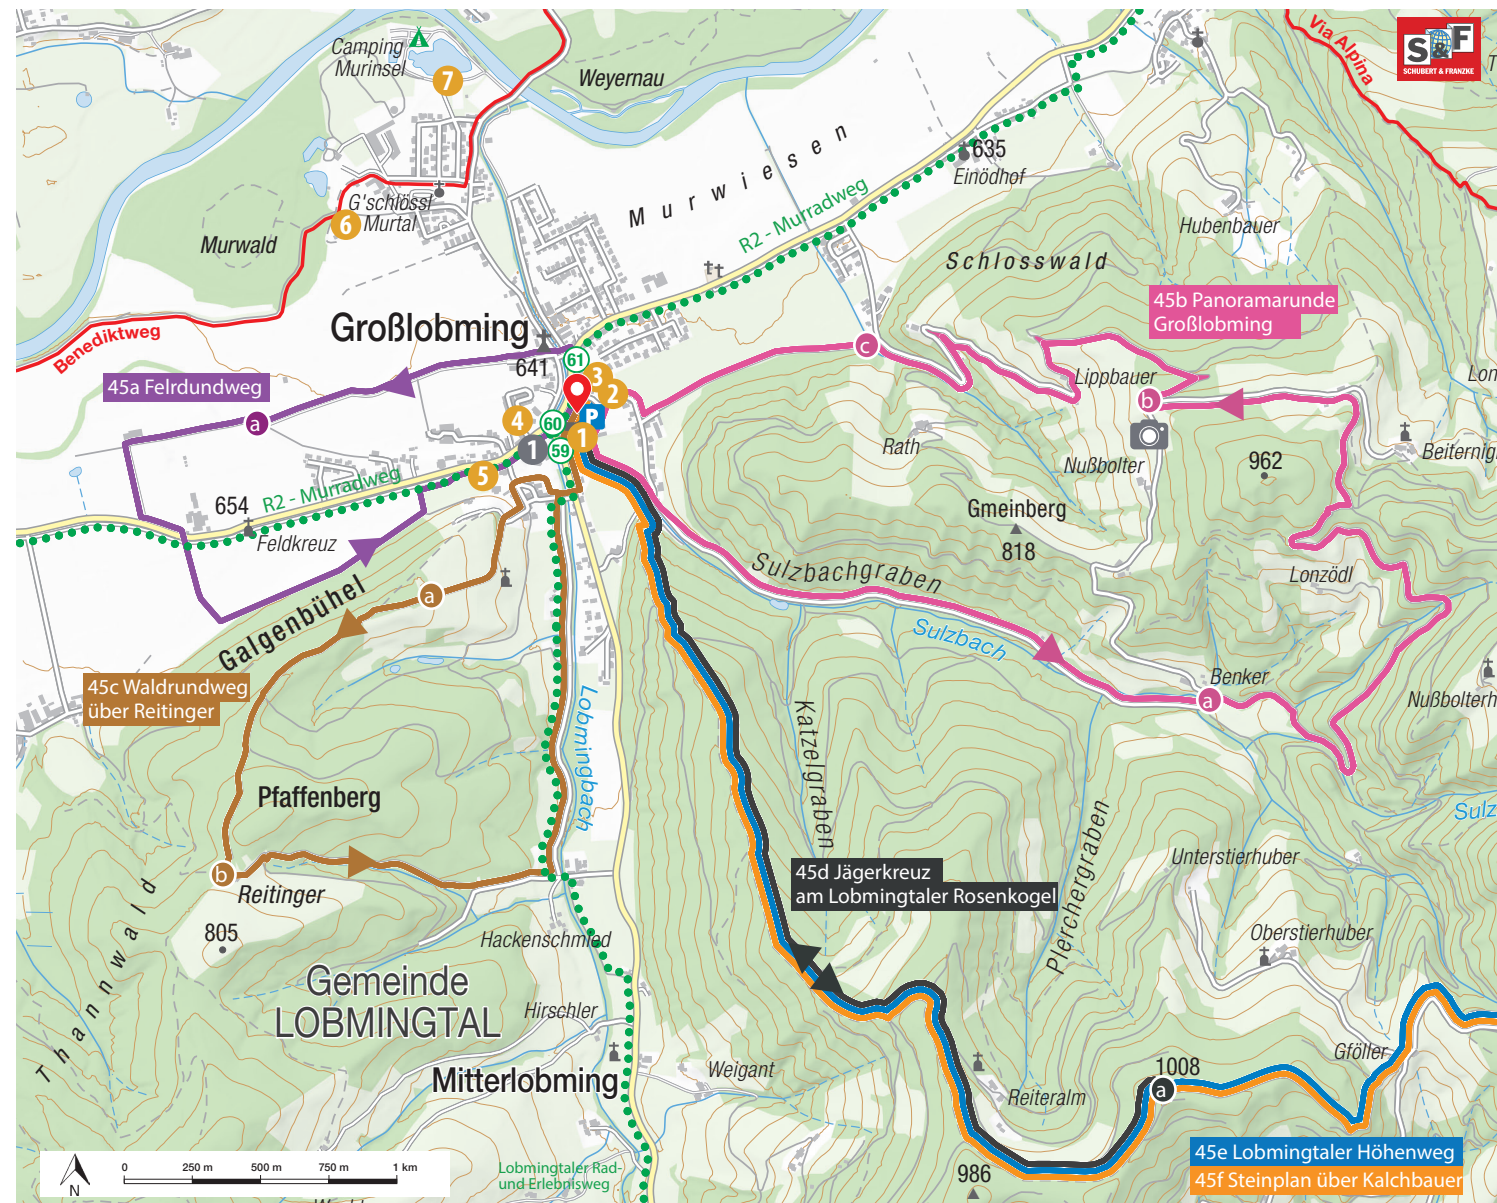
Camping Murinsel
7
Weyernau
S&F SCHUBERT & FRANZKE
Via Alpina
635
Einödhof
Murwiesen
R2 - Murradweg
G'schlössl Murtal
6
Murwald
Hubenbauer
Schlosswald
Benediktweg
Großlobming
641
61
3
2
c
45b Panoramarunde Großlobming
Lippbauer
Lon
45a Felrdundweg
a
4
60
P
1
1
59
b
Rath
Beiternig
Nußbolter
962
5
654
R2 - Murradweg
Feldkreuz
Gmeinberg
818
Sulzbachgraben
Lonzödl
a
Galgenbühel
Sulzbach
45c Waldrundweg über Reitinger
Benker
a
Nußbolterh
Lobmingbach
Katzelgraben
Pfaffenberg
Sulz
Plerchergraben
45d Jägerkreuz am Lobmingtaler Rosenkogel
Unterstierhuber
b
Reitinger
805
Thannwald
Hackenschmied
Oberstierhuber
Gemeinde LOBMINGTAL
Hirschler
Gföller
Mitterlobming
Weigant
1008
Reiteralm
a
45e Lobmingtaler Höhenweg
45f Steinplan über Kalchbauer
986
N
0 250 m 500 m 750 m 1 km
Lobmingtaler Rad- und Erlebnisweg